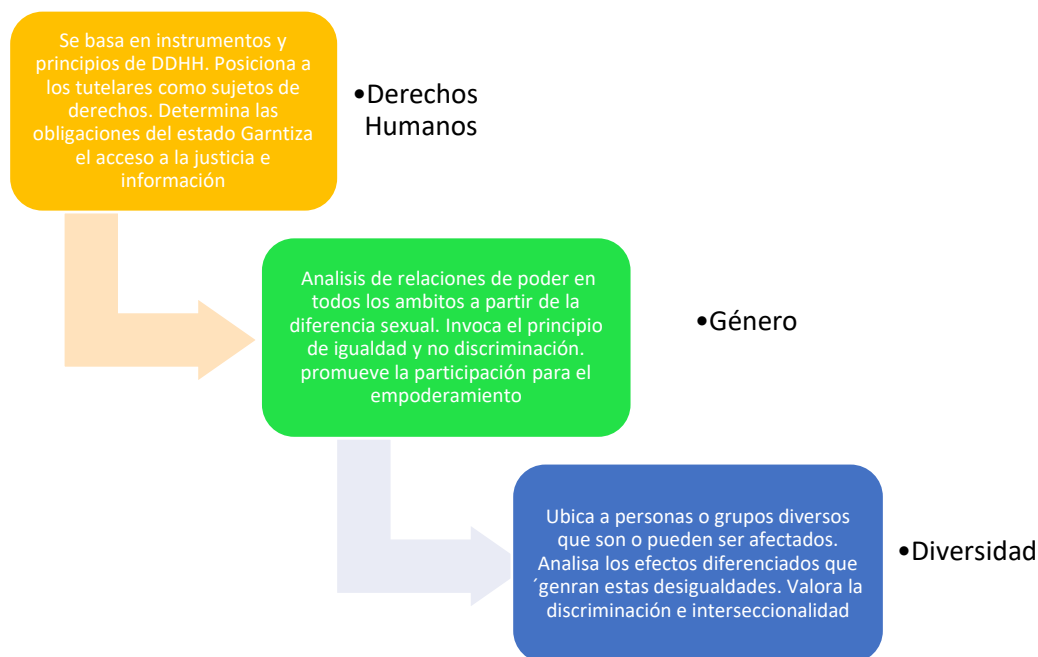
Se basa en instrumentos y principios de DDHH. Posiciona a los tutelares como sujetos de derechos. Determina las obligaciones del estado Garntiza el acceso a la justicia e información

•Derechos Humanos

Analisis de relaciones de poder en todos los ambitos a partir de la diferencia sexual. Invoca el principio de igualdad y no discriminación. promueve la participación para el empoderamiento

•Género

Ubica a personas o grupos diversos que son o pueden ser afectados. Analisa los efectos diferenciados que ´genran estas desigualdades. Valora la discriminación e interseccionalidad

•Diversidad